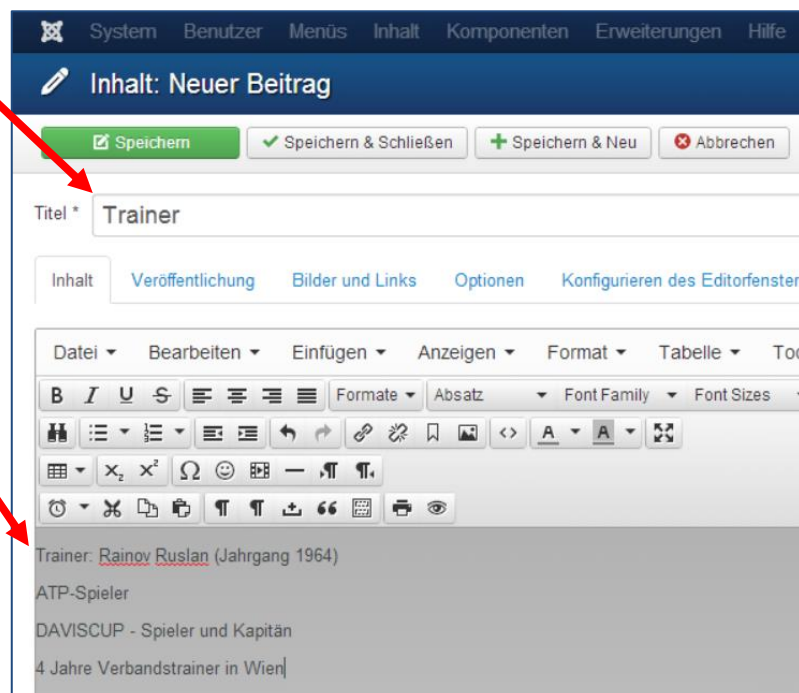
System Benutzer Menüs Inhalt Komponenten Erweiterungen Hilfe

Inhalt: Neuer Beitrag

Speichern | Speichern & Schließen | Speichern & Neu | Abbrechen

Titel * Trainer

Inhalt | Veröffentlichung | Bilder und Links | Optionen | Konfigurieren des Editorfenster

Datei | Bearbeiten | Einfügen | Anzeigen | Format | Tabelle | To

B I U S | Formate | Absatz | Font Family | Font Sizes

Trainer: Rainov Ruslan (Jahrgang 1964)

ATP-Spieler

DAVISCUP - Spieler und Kapitän

4 Jahre Verbandstrainer in Wien